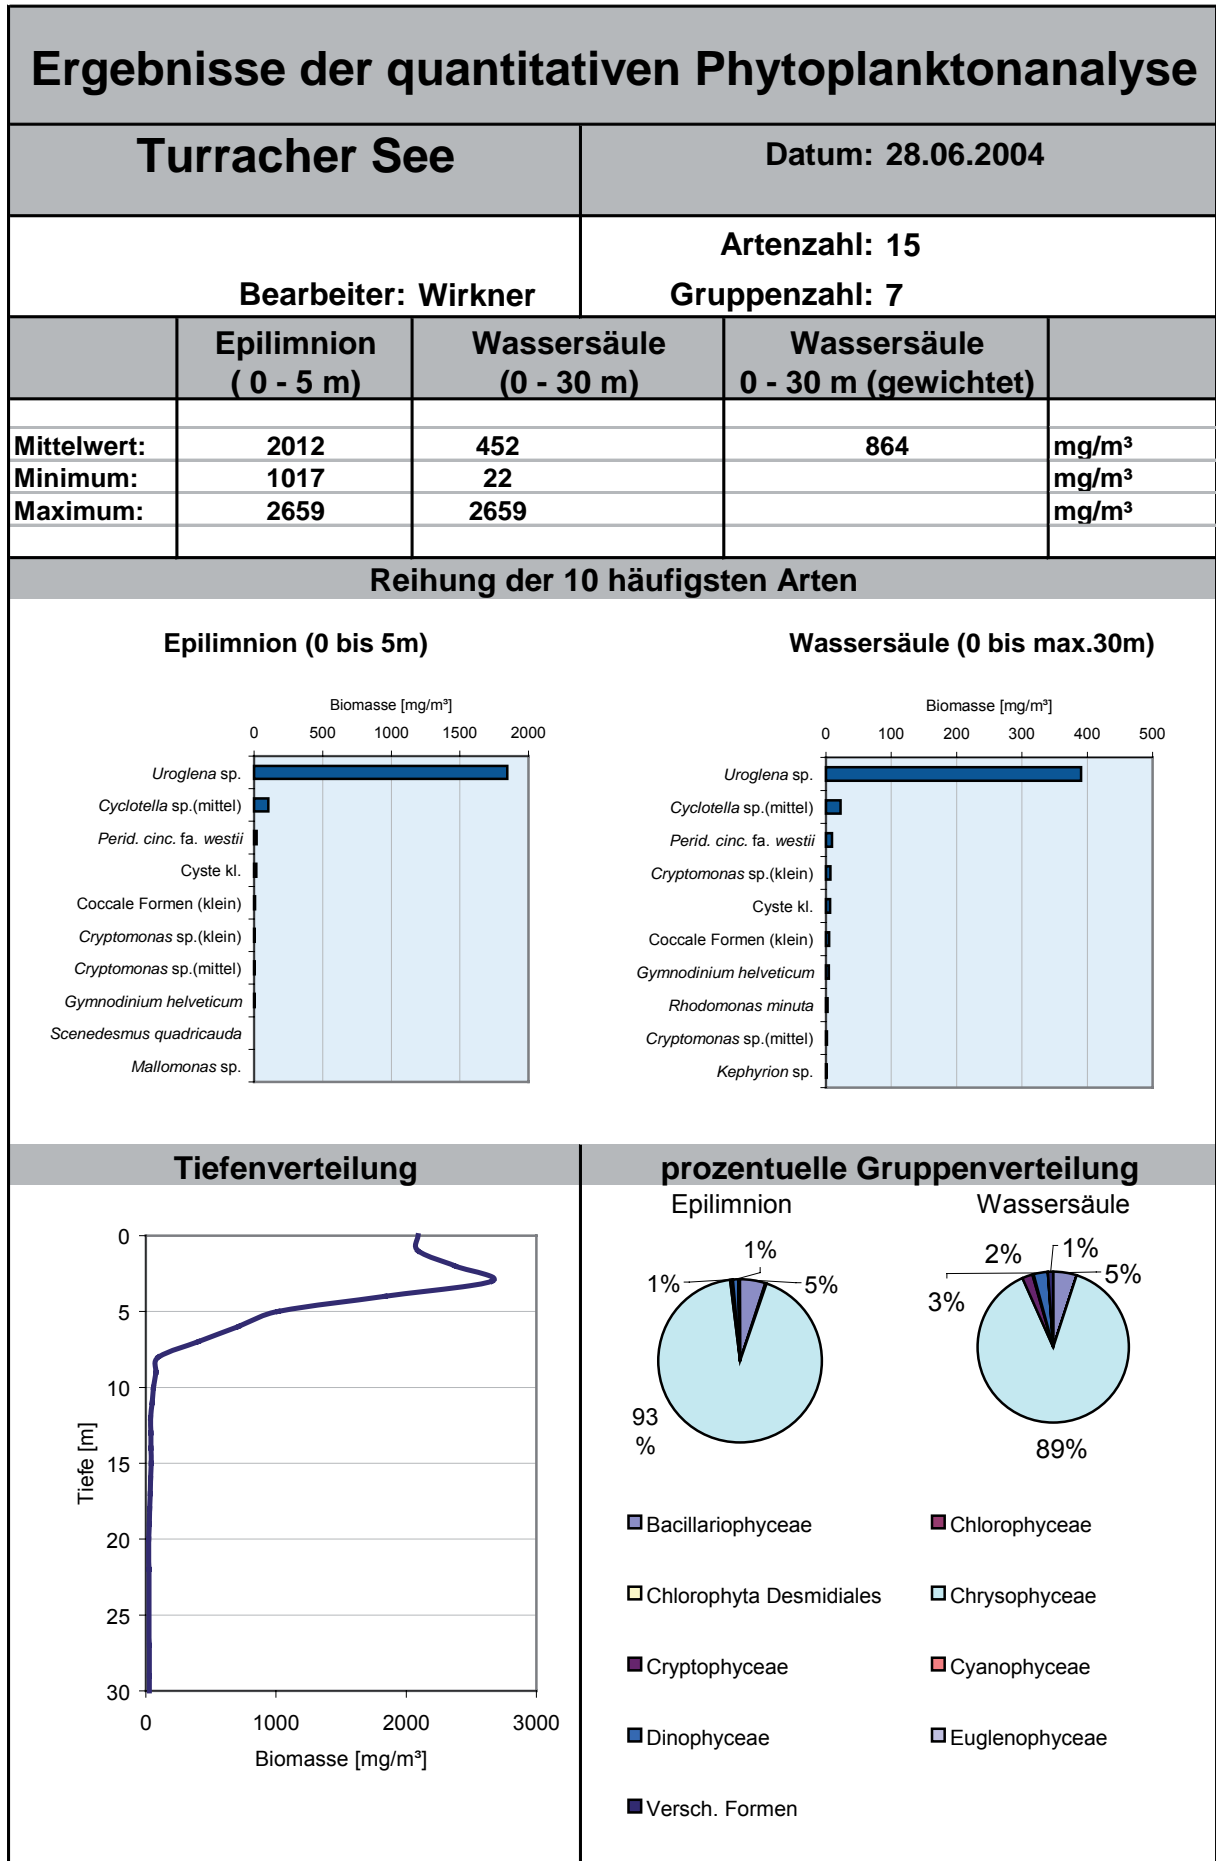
Ergebnisse der quantitativen Phytoplanktonanalyse

Turracher See

Datum: 28.06.2004

Artenzahl: 15

Bearbeiter: Wirkner

Gruppenzahl: 7

| | Epilimnion ( 0 - 5 m) | Wassersäule (0 - 30 m) | Wassersäule 0 - 30 m (gewichtet) | |
|---|---|---|---|---|
| Mittelwert: | 2012 | 452 | 864 | mg/m³ |
| Minimum: | 1017 | 22 | | mg/m³ |
| Maximum: | 2659 | 2659 | | mg/m³ |

Reihung der 10 häufigsten Arten

Epilimnion (0 bis 5m)

Biomasse [mg/m³]

0 500 1000 1500 2000

Uroglena sp.
Cyclotella sp.(mittel)
Perid. cinc. fa. westii
Cyste kl.
Coccale Formen (klein)
Cryptomonas sp.(klein)
Cryptomonas sp.(mittel)
Gymnodinium helveticum
Scenedesmus quadricauda
Mallomonas sp.

Wassersäule (0 bis max.30m)

Biomasse [mg/m³]

0 100 200 300 400 500

Uroglena sp.
Cyclotella sp.(mittel)
Perid. cinc. fa. westii
Cryptomonas sp.(klein)
Cyste kl.
Coccale Formen (klein)
Gymnodinium helveticum
Rhodomonas minuta
Cryptomonas sp.(mittel)
Kephyrion sp.

Tiefenverteilung

0
5
10
15
20
25
30

Tiefe [m]

0 1000 2000 3000

Biomasse [mg/m³]

prozentuelle Gruppenverteilung

Epilimnion

1%
1%
5%
93 %

Wassersäule

2%
1%
5%
3%
89%

Bacillariophyceae
Chlorophyceae
Chlorophyta Desmidiales
Chrysophyceae
Cryptophyceae
Cyanophyceae
Dinophyceae
Euglenophyceae
Versch. Formen